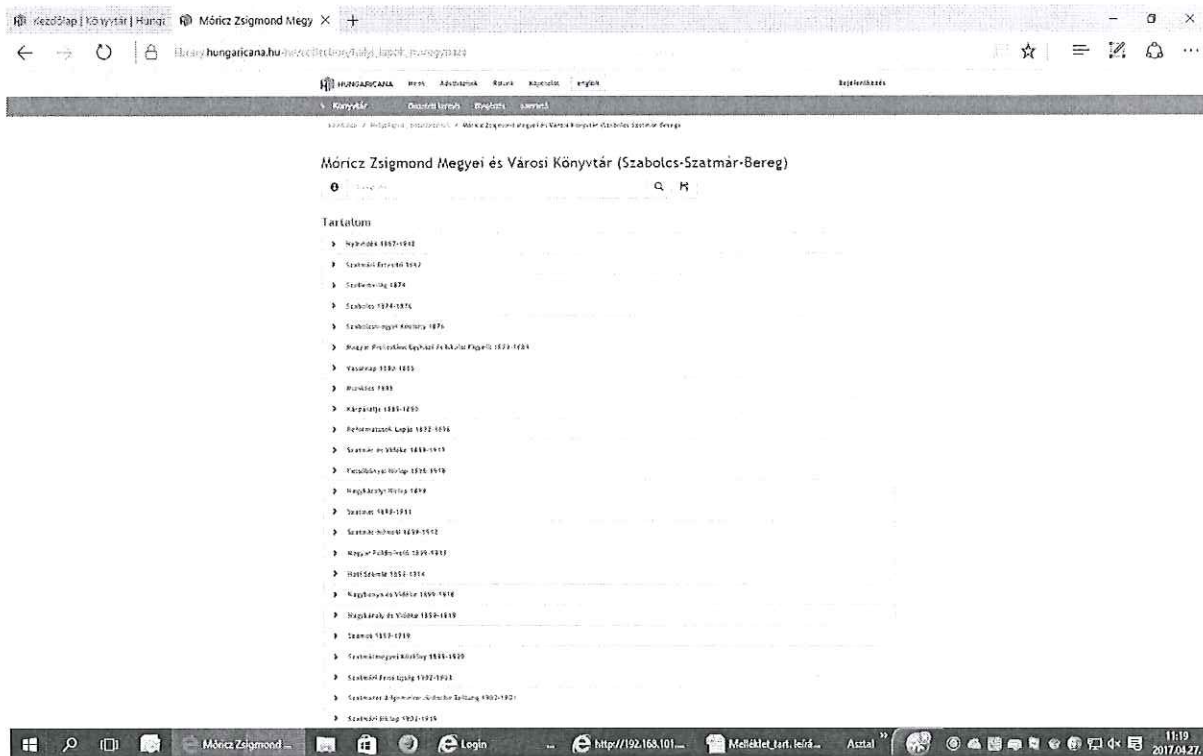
Kezdőlap | Könyvtár | Hunga
Móricz Zsigmond Megy ×
+

library.hungaricana.hu/hu/collection/helyi_lapok_moriczmaze

HUNGARICANA Hírek Adatbázisok Rólunk Kapcsolat English
Bejelentkezés

Könyvtár Országos lemezk. Regisztr. Levéltár

Kezdőlap / Helyi lapok, gyűjtemények / Móricz Zsigmond Megyei és Városi Könyvtár (Szabolcs-Szatmár-Bereg)

Móricz Zsigmond Megyei és Városi Könyvtár (Szabolcs-Szatmár-Bereg)

Tartalom

Nyírvidék 1867-1940
Szatmári Értesítő 1862
Szatmár vármegye 1874
Szabolcs 1874-1876
Szabolcs-egyházi Közlöny 1876
Magyar Protestáns Egyházi és Iskolai Figyelő 1870-1889
Vasárnap 1882-1885
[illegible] 1883
Kárpátalja 1885-1890
Reformátusok Lapja 1872-1936
Szatmár és Vidéke 1888-1913
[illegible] 1878-1918
Nagykárolyi Hírlap 1898
Szatmár 1890-1911
Szatmári Hírlap 1899-1912
Magyar Földmívelő 1899-1913
Heti Szemle 1892-1914
Nagybánya és Vidéke 1899-1918
Nagykároly és Vidéke 1889-1918
Szamos 1892-1919
Szatmármegyei Közlöny 1888-1920
Szatmári Friss Újság 1902-1923
Szatmarer Allgemeiner Jüdische Zeitung 1902-1921
Szatmári Hírlap 1902-1919

Móricz Zsigmond...
Login
http://192.168.101....
Melléklet_tart. leírá...
Asztal
11:19
2017.04.27.